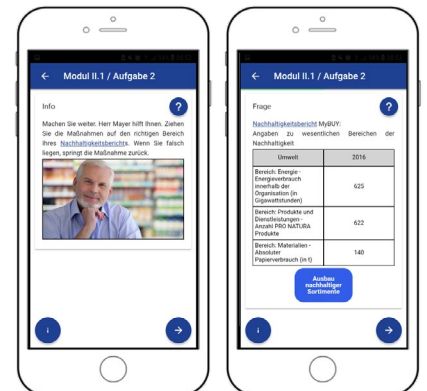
← Modul II.1 / Aufgabe 2

Info

?

Machen Sie weiter. Herr Mayer hilft Ihnen. Ziehen Sie die Maßnahmen auf den richtigen Bereich Ihres Nachhaltigkeitsberichts. Wenn Sie falsch liegen, springt die Maßnahme zurück.

i

→

← Modul II.1 / Aufgabe 2

Frage

?

Nachhaltigkeitsbericht MyBUY: Angaben zu wesentlichen Bereichen der Nachhaltigkeit

| Umwelt | 2016 |
|---|---|
| Bereich: Energie - Energieverbrauch innerhalb der Organisation (in Gigawattstunden) | 625 |
| Bereich: Produkte und Dienstleistungen - Anzahl PRO NATURA Produkte | 622 |
| Bereich: Materialien - Absoluter Papierverbrauch (in t) | 140 |

Ausbau nachhaltiger Sortimente

i

→